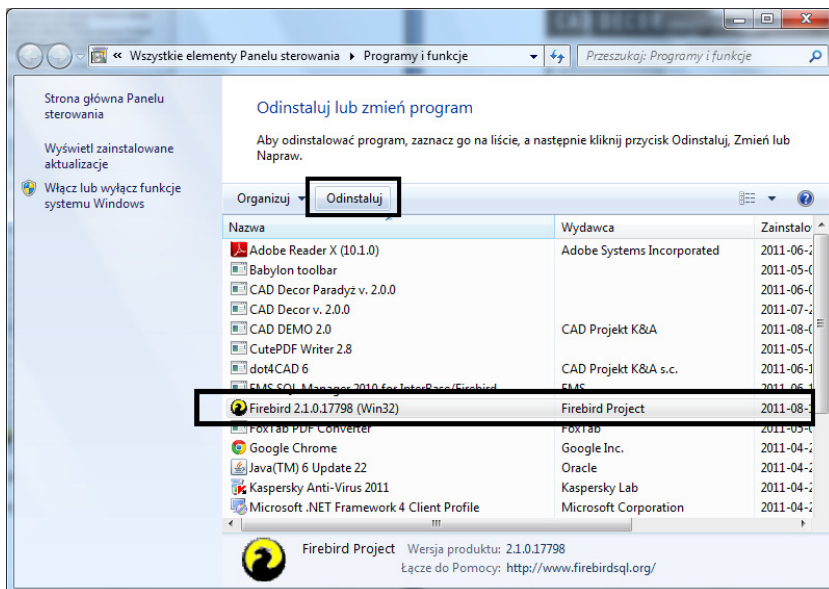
« Wszystkie elementy Panelu sterowania ▸ Programy i funkcje

Przeszukaj: Programy i funkcje

Strona główna Panelu sterowania

Wyświetl zainstalowane aktualizacje

Włącz lub wyłącz funkcje systemu Windows

Odinstaluj lub zmień program

Aby odinstalować program, zaznacz go na liście, a następnie kliknij przycisk Odinstaluj, Zmień lub Napraw.

Organizuj ▾ Odinstaluj

| Nazwa | Wydawca | Zainstalo |
|---|---|---|
| Adobe Reader X (10.1.0) | Adobe Systems Incorporated | 2011-06-2 |
| Babylon toolbar | | 2011-05-0 |
| CAD Decor Paradyż v. 2.0.0 | | 2011-06-0 |
| CAD Decor v. 2.0.0 | | 2011-07-2 |
| CAD DEMO 2.0 | CAD Projekt K&A | 2011-08-0 |
| CutePDF Writer 2.8 | | 2011-05-0 |
| dot4CAD 6 | CAD Projekt K&A s.c. | 2011-06-1 |
| EMS SQL Manager 2010 for InterBase/Firebird | EMS | 2011-06-1 |
| Firebird 2.1.0.17798 (Win32) | Firebird Project | 2011-08-1 |
| FoxTab PDF Converter | FoxTab | 2011-05-0 |
| Google Chrome | Google Inc. | 2011-04-2 |
| Java(TM) 6 Update 22 | Oracle | 2011-04-2 |
| Kaspersky Anti-Virus 2011 | Kaspersky Lab | 2011-04-2 |
| Microsoft .NET Framework 4 Client Profile | Microsoft Corporation | 2011-04-2 |

Firebird Project Wersja produktu: 2.1.0.17798
Łącze do Pomocy: http://www.firebirdsql.org/